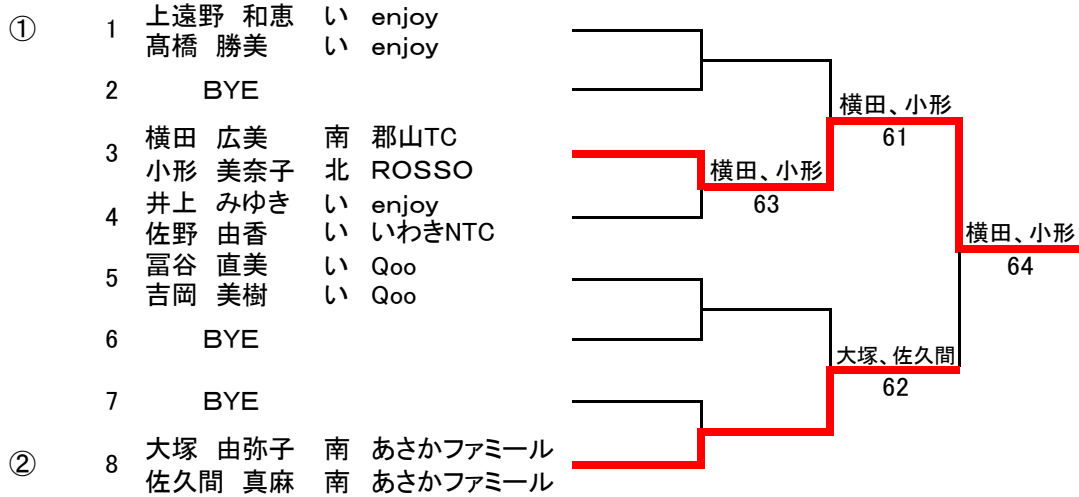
①

1 上遠野 和恵 い enjoy
髙橋 勝美 い enjoy

2 BYE

3 横田 広美 南 郡山TC
小形 美奈子 北 ROSSO

4 井上 みゆき い enjoy
佐野 由香 い いわきNTC

5 冨谷 直美 い Qoo
吉岡 美樹 い Qoo

6 BYE

7 BYE

②

8 大塚 由弥子 南 あさかファミール
佐久間 真麻 南 あさかファミール

横田、小形
63

横田、小形
61

大塚、佐久間
62

横田、小形
64